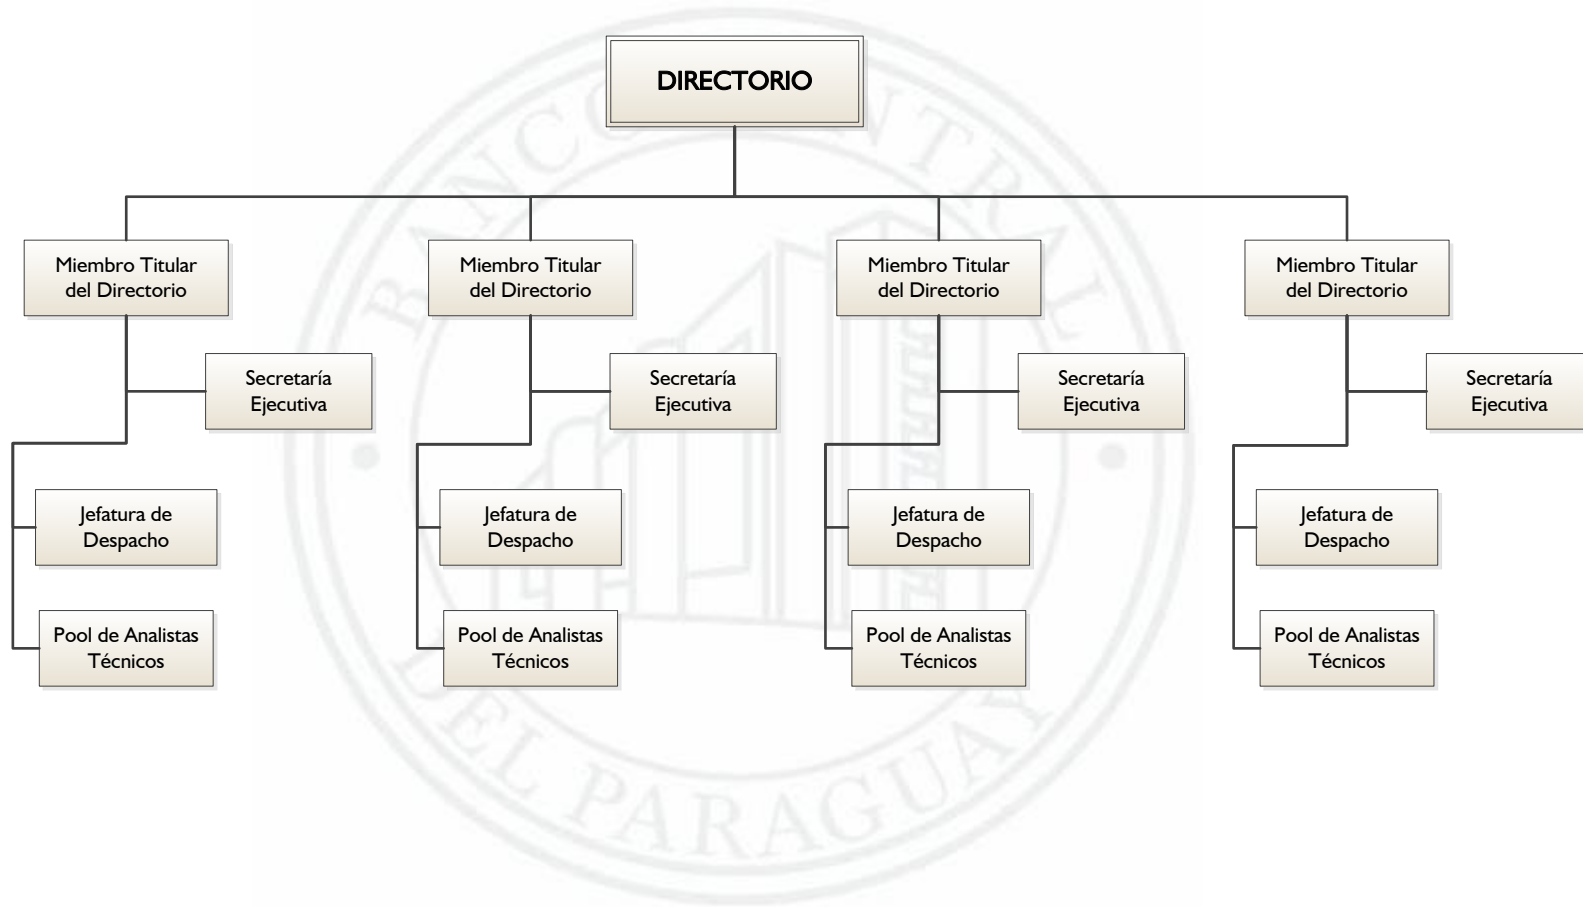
DIRECTORIO

Miembro Titular del Directorio

Secretaría Ejecutiva

Jefatura de Despacho

Pool de Analistas Técnicos

Miembro Titular del Directorio

Secretaría Ejecutiva

Jefatura de Despacho

Pool de Analistas Técnicos

Miembro Titular del Directorio

Secretaría Ejecutiva

Jefatura de Despacho

Pool de Analistas Técnicos

Miembro Titular del Directorio

Secretaría Ejecutiva

Jefatura de Despacho

Pool de Analistas Técnicos

BANCO CENTRAL DEL PARAGUAY